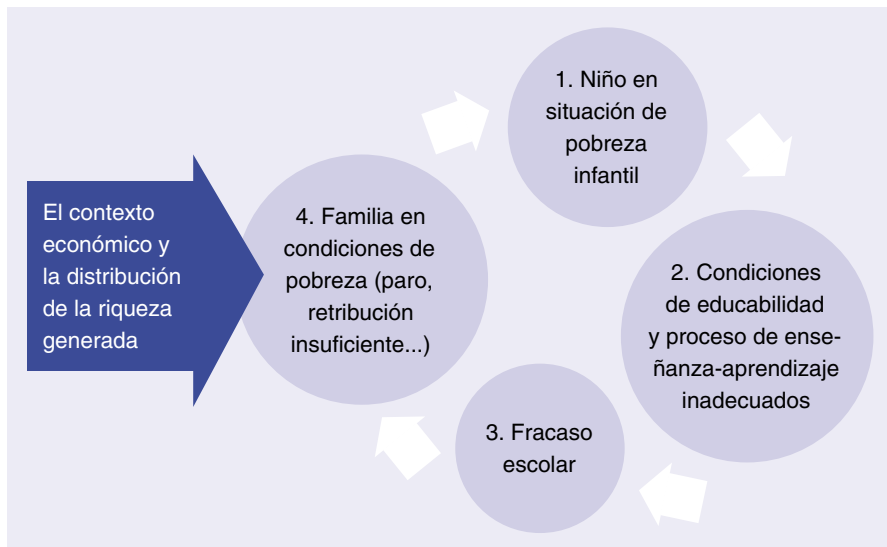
El contexto económico y la distribución de la riqueza generada

4. Familia en condiciones de pobreza (paro, retribución insuficiente...)

1. Niño en situación de pobreza infantil

2. Condiciones de educabilidad y proceso de enseñanza-aprendizaje inadecuados

3. Fracaso escolar